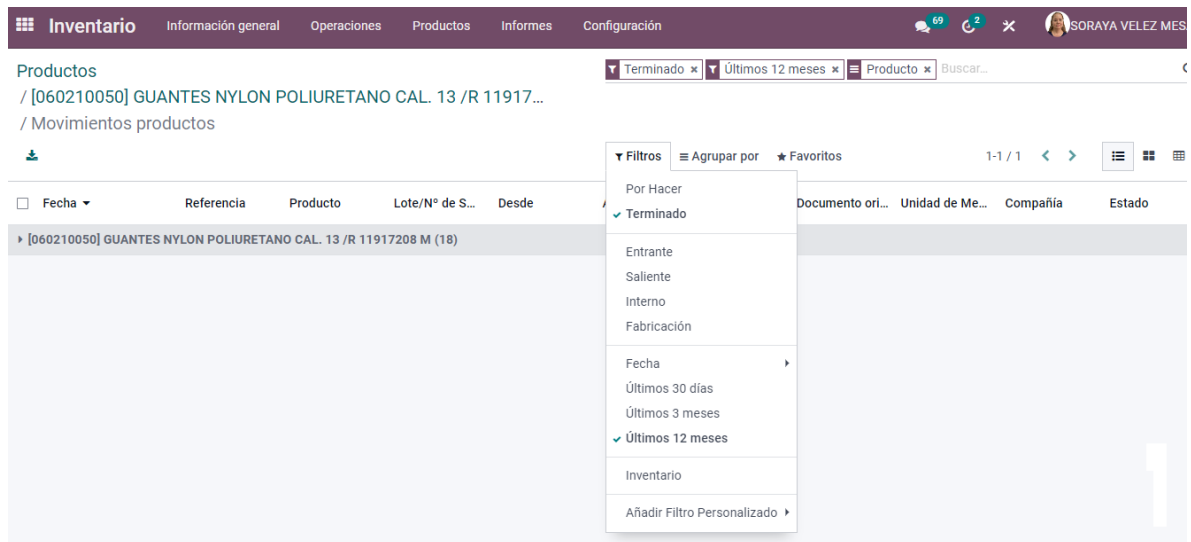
Inventario Información general Operaciones Productos Informes Configuración 69 2 SORAYA VELEZ MES

Productos
/ [060210050] GUANTES NYLON POLIURETANO CAL. 13 /R 11917...
/ Movimientos productos

Terminado × Últimos 12 meses × Producto × Buscar...

Filtros ≡ Agrupar por ★ Favoritos 1-1 / 1

| Fecha | Referencia | Producto | Lote/Nº de S... | Desde | A | Documento ori... | Unidad de Me... | Compañía | Estado |
|---|---|---|---|---|---|---|---|---|---|

[060210050] GUANTES NYLON POLIURETANO CAL. 13 /R 11917208 M (18)

Por Hacer
Terminado
Entrante
Saliente
Interno
Fabricación
Fecha
Últimos 30 días
Últimos 3 meses
Últimos 12 meses
Inventario
Añadir Filtro Personalizado